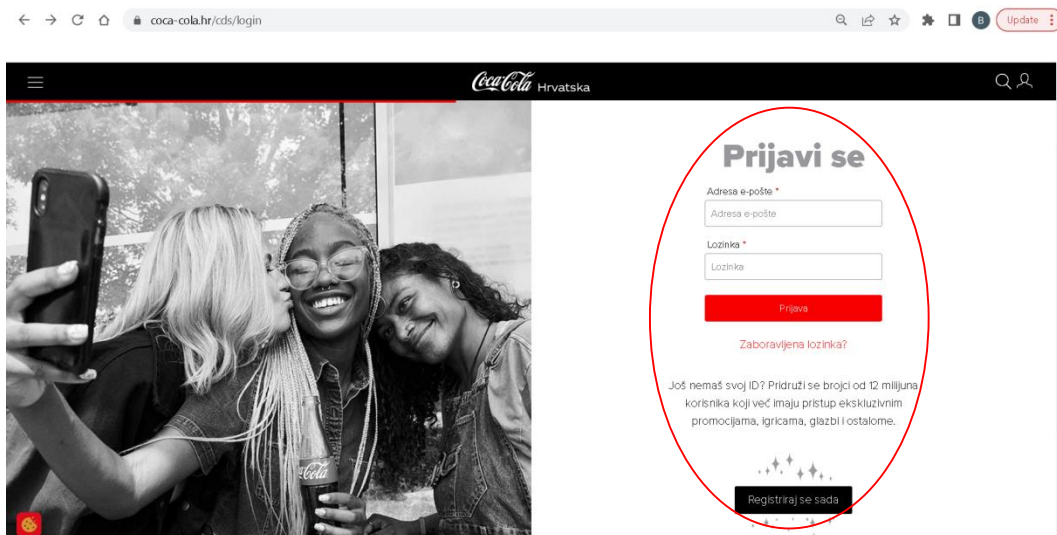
coca-cola.hr/cds/login

B Update

Coca-Cola Hrvatska

Prijavi se

Adresa e-pošte *

Adresa e-pošte

Lozinka *

Lozinka

Prijava

Zaboravljena lozinka?

Još nemaš svoj ID? Pridruži se brojci od 12 milijuna korisnika koji već imaju pristup ekskluzivnim promocijama, igricama, glazbi i ostalome.

Registriraj se sada